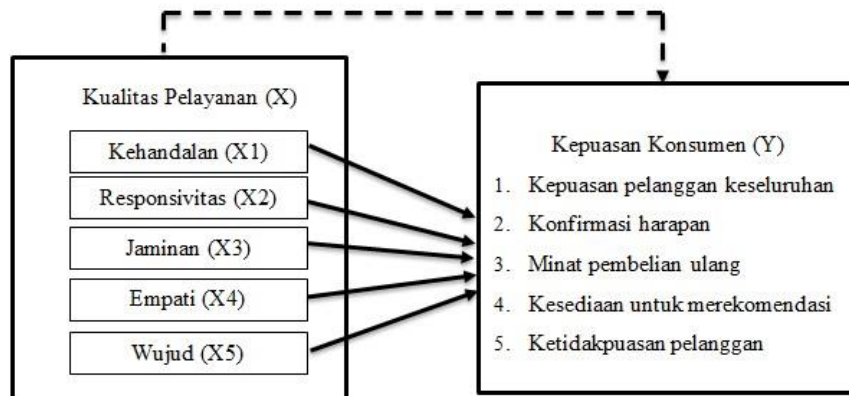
Kualitas Pelayanan (X)

Kehandalan (X1)

Responsivitas (X2)

Jaminan (X3)

Empati (X4)

Wujud (X5)

Kepuasan Konsumen (Y)

1. Kepuasan pelanggan keseluruhan
2. Konfirmasi harapan
3. Minat pembelian ulang
4. Kesediaan untuk merekomendasi
5. Ketidakpuasan pelanggan